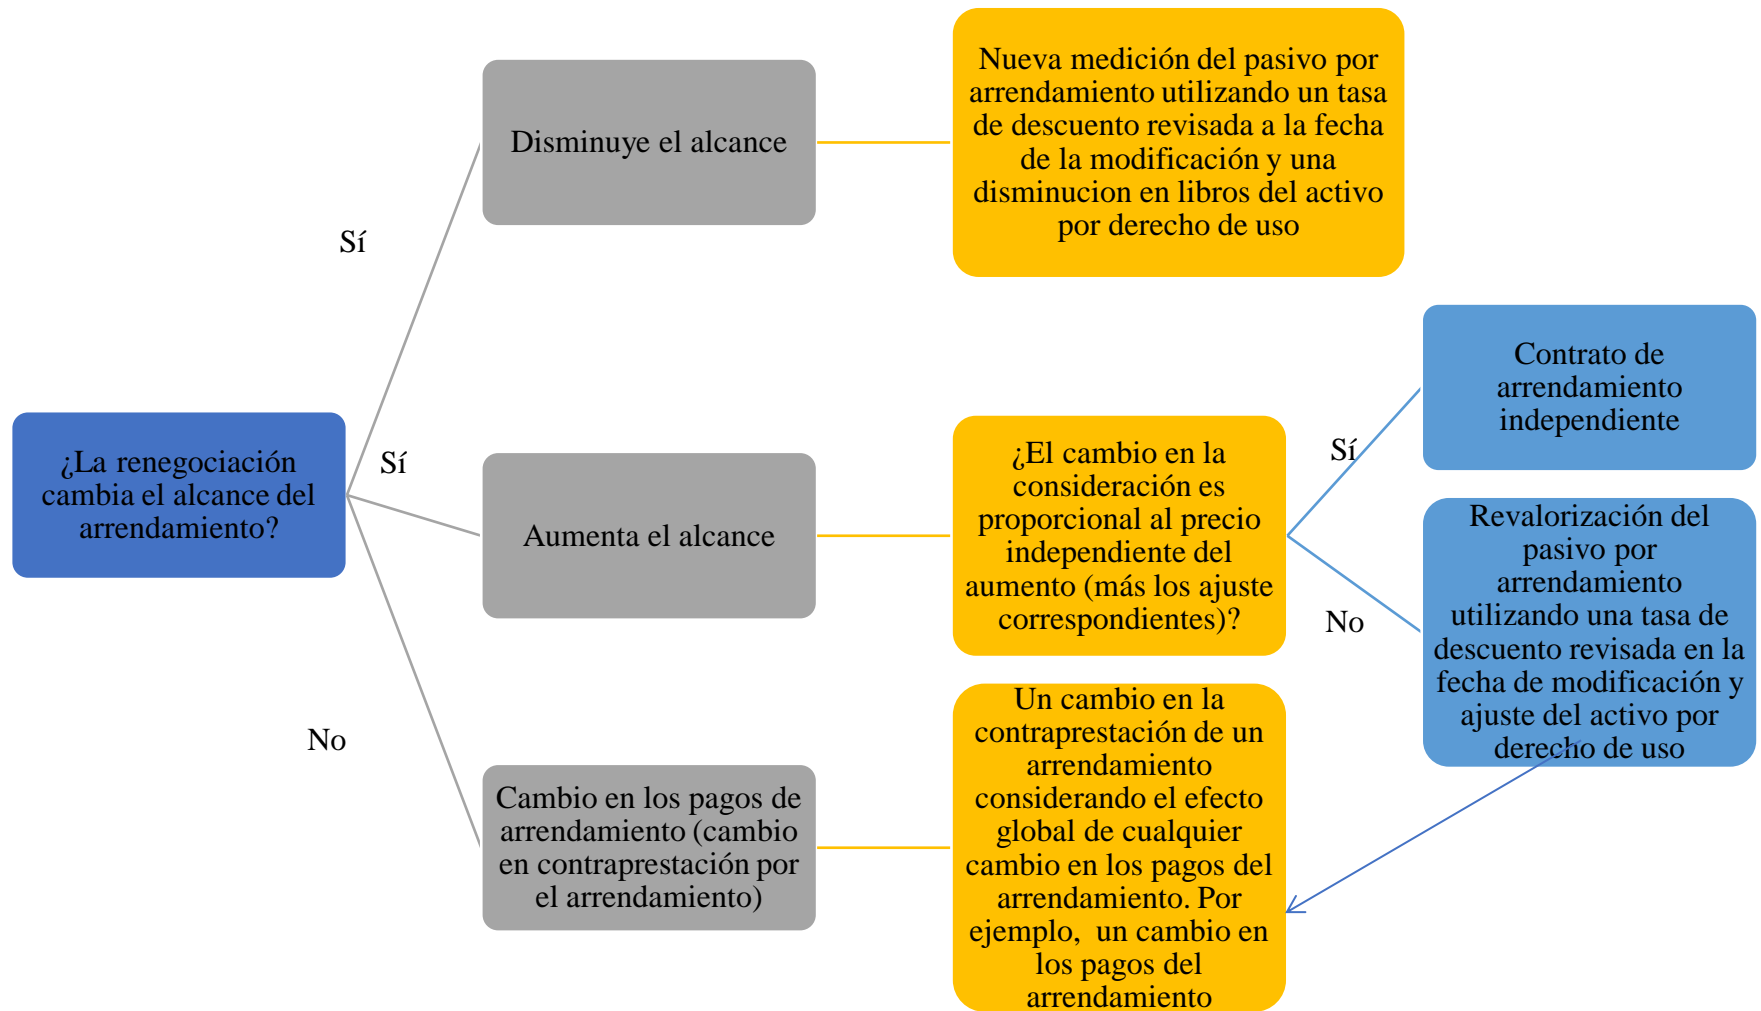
¿La renegociación cambia el alcance del arrendamiento?

Sí

Disminuye el alcance

Nueva medición del pasivo por arrendamiento utilizando un tasa de descuento revisada a la fecha de la modificación y una disminucion en libros del activo por derecho de uso

Sí

Aumenta el alcance

¿El cambio en la consideración es proporcional al precio independiente del aumento (más los ajuste correspondientes)?

Sí

Contrato de arrendamiento independiente

No

Revalorización del pasivo por arrendamiento utilizando una tasa de descuento revisada en la fecha de modificación y ajuste del activo por derecho de uso

No

Cambio en los pagos de arrendamiento (cambio en contraprestación por el arrendamiento)

Un cambio en la contraprestación de un arrendamiento considerando el efecto global de cualquier cambio en los pagos del arrendamiento. Por ejemplo, un cambio en los pagos del arrendamiento